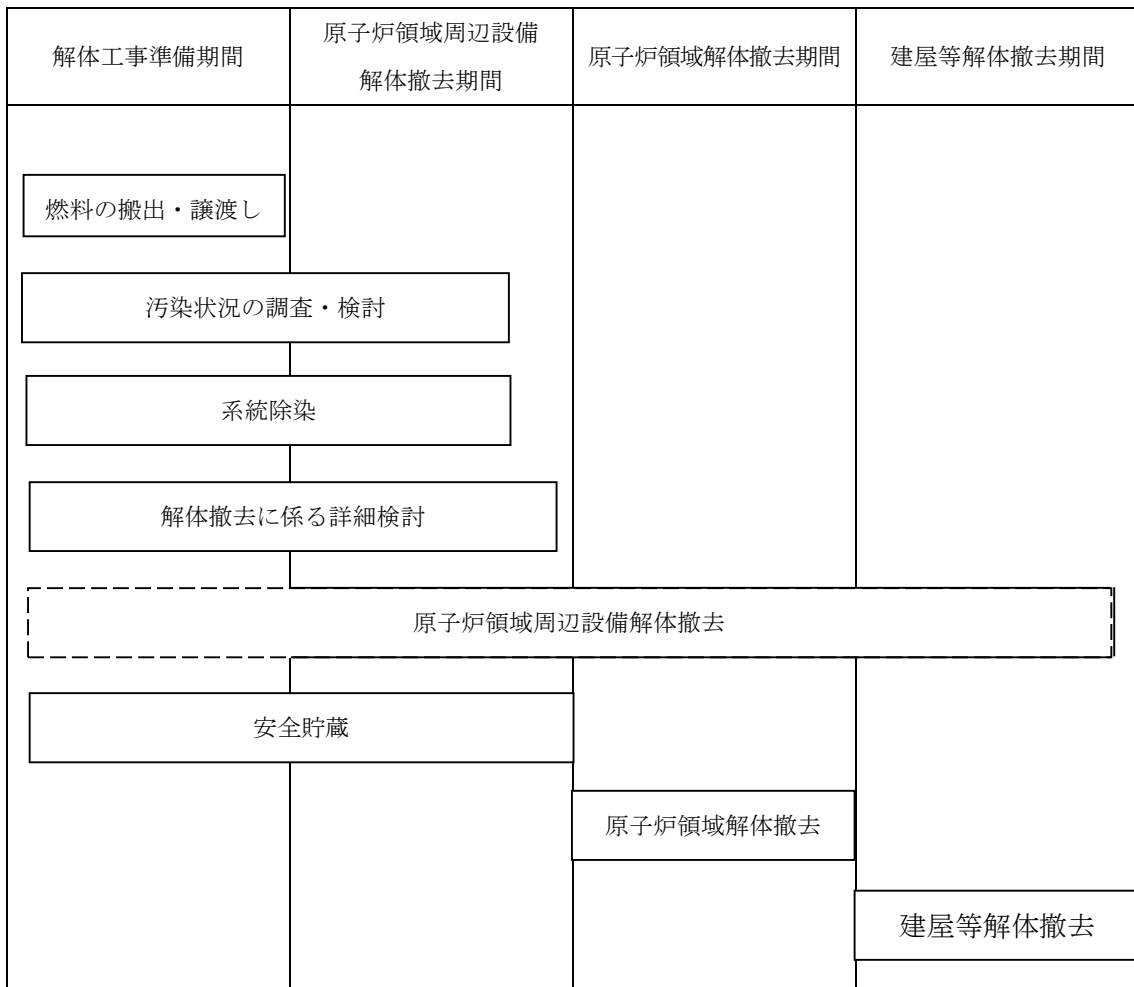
| 解体工事準備期間 | 原子炉領域周辺設備解体撤去期間 | 原子炉領域解体撤去期間 | 建屋等解体撤去期間 |
|---|---|---|---|

燃料の搬出・譲渡し

汚染状況の調査・検討

系統除染

解体撤去に係る詳細検討

原子炉領域周辺設備解体撤去

安全貯蔵

原子炉領域解体撤去

建屋等解体撤去